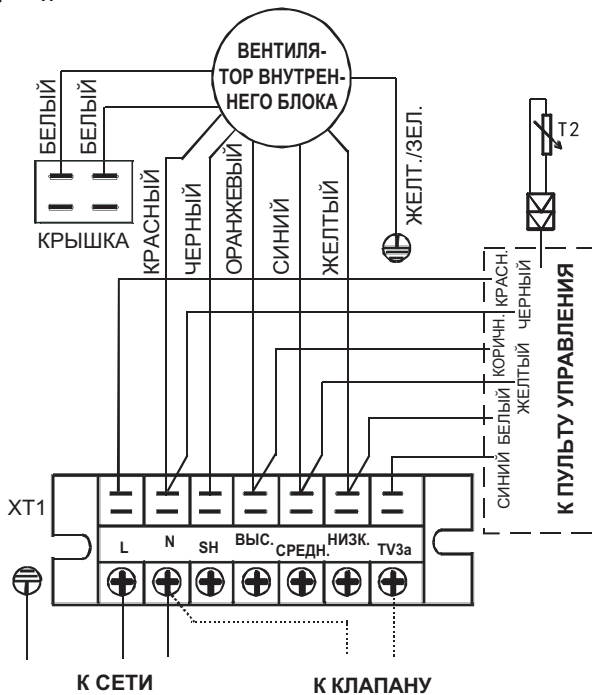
ВЕНТИЛЯТОР ВНУТРЕННЕГО БЛОКА

БЕЛЫЙ
БЕЛЫЙ
КРЫШКА

КРАСНЫЙ
ЧЕРНЫЙ
ОРАНЖЕВЫЙ
СИНИЙ
ЖЕЛТЫЙ
ЖЕЛТ./ЗЕЛ.

T2

КРАСН.
ЧЕРНЫЙ
КОРИЧН.
ЖЕЛТЫЙ
БЕЛЫЙ
СИНИЙ
К ПУЛЬТУ УПРАВЛЕНИЯ

XT1
L
N
SH
ВЫС.
СРЕДН.
НИЗК.
TV3a

К СЕТИ
К КЛАПАНУ